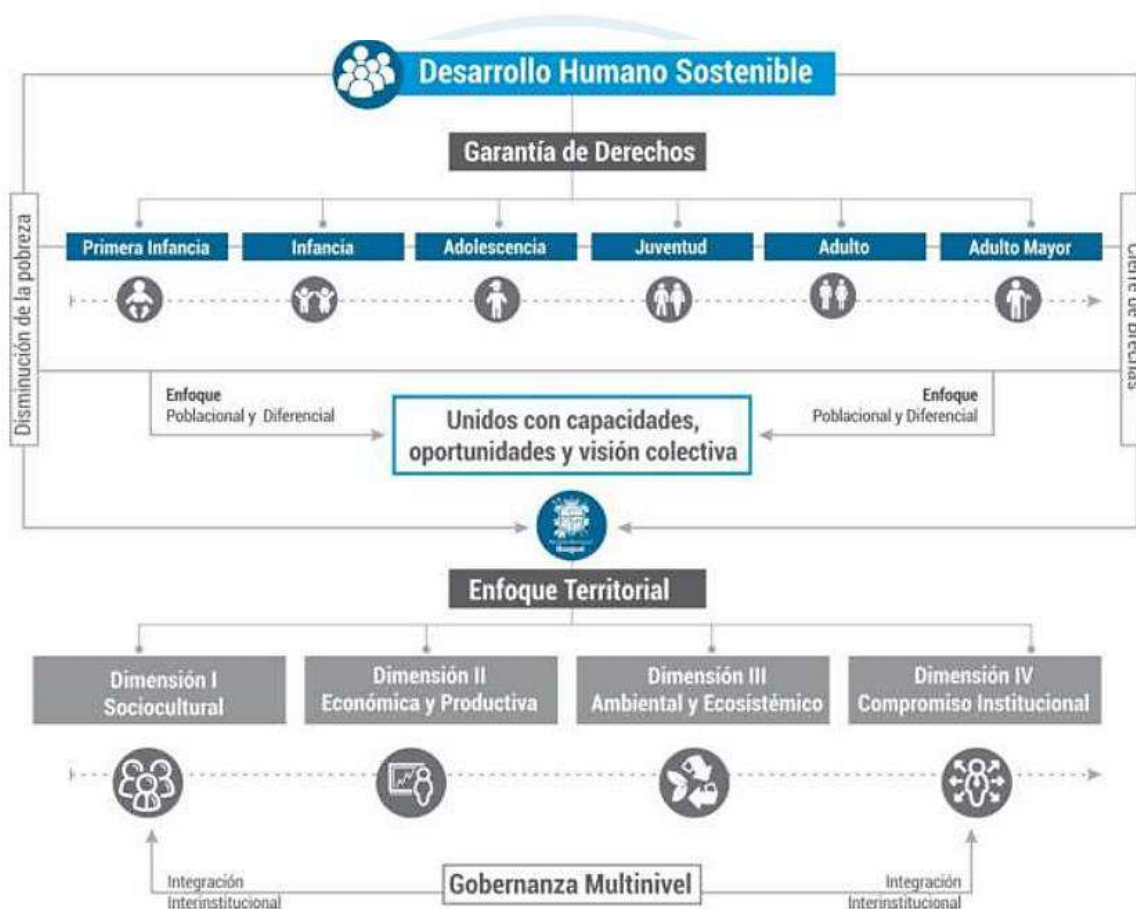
Desarrollo Humano Sostenible

Garantía de Derechos

Disminución de la pobreza

Primera Infancia

Infancia

Adolescencia

Juventud

Adulto

Adulto Mayor

Cierre de Brechas

Enfoque
Poblacional y Diferencial

Unidos con capacidades, oportunidades y visión colectiva

Enfoque
Poblacional y Diferencial

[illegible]

Enfoque Territorial

Dimensión I
Sociocultural

Dimensión II
Económica y Productiva

Dimensión III
Ambiental y Ecosistémico

Dimensión IV
Compromiso Institucional

Integración
Interinstitucional

Gobernanza Multinivel

Integración
Interinstitucional